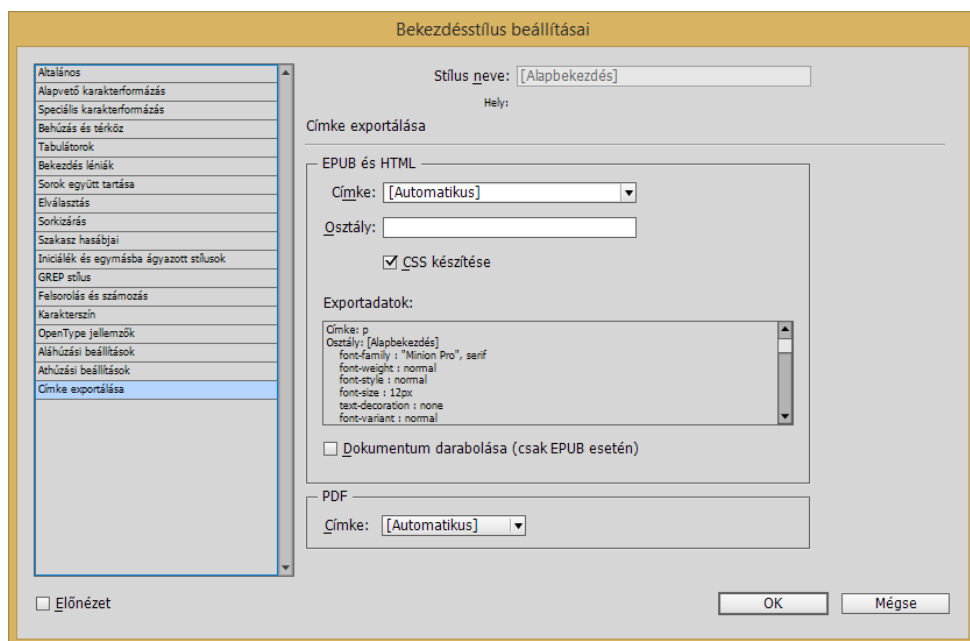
Bekezdésstílus beállításai

Általános
Alapvető karakterformázás
Speciális karakterformázás
Behúzás és térköz
Tabulátorok
Bekezdés léniák
Sorok együtt tartása
Elválasztás
Sorkizárás
Szakasz hasábjai
Iniciálék és egymásba ágyazott stílusok
GREP stílus
Felsorolás és számozás
Karakterszín
OpenType jellemzők
Aláhúzási beállítások
Áthúzási beállítások
Címke exportálása

Stílus neve: [Alapbekezdés]
Hely:

Címke exportálása

EPUB és HTML
Címke: [Automatikus]
Osztály:
CSS készítése

Exportadatok:
Címke: p
Osztály: [Alapbekezdés]
font-family : "Minion Pro", serif
font-weight : normal
font-style : normal
font-size : 12px
text-decoration : none
font-variant : normal

Dokumentum darabolása (csak EPUB esetén)

PDF
Címke: [Automatikus]

Előnézet
OK
Mégse